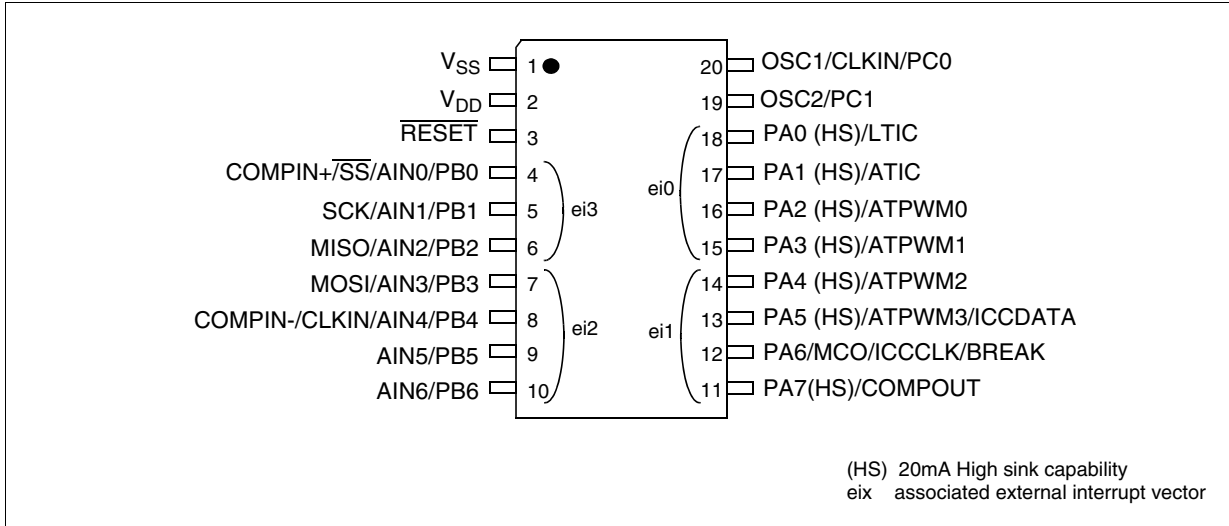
$V_{SS}$ 1
$V_{DD}$ 2
$\overline{RESET}$ 3
COMPIN+/$\overline{SS}$/AIN0/PB0 4
SCK/AIN1/PB1 5
MISO/AIN2/PB2 6
ei3
MOSI/AIN3/PB3 7
COMPIN-/CLKIN/AIN4/PB4 8
AIN5/PB5 9
AIN6/PB6 10
ei2

20 OSC1/CLKIN/PC0
19 OSC2/PC1
18 PA0 (HS)/LTIC
17 PA1 (HS)/ATIC
16 PA2 (HS)/ATPWM0
15 PA3 (HS)/ATPWM1
ei0
14 PA4 (HS)/ATPWM2
13 PA5 (HS)/ATPWM3/ICCDATA
12 PA6/MCO/ICCCLK/BREAK
11 PA7(HS)/COMPOUT
ei1

(HS) 20mA High sink capability
eix associated external interrupt vector